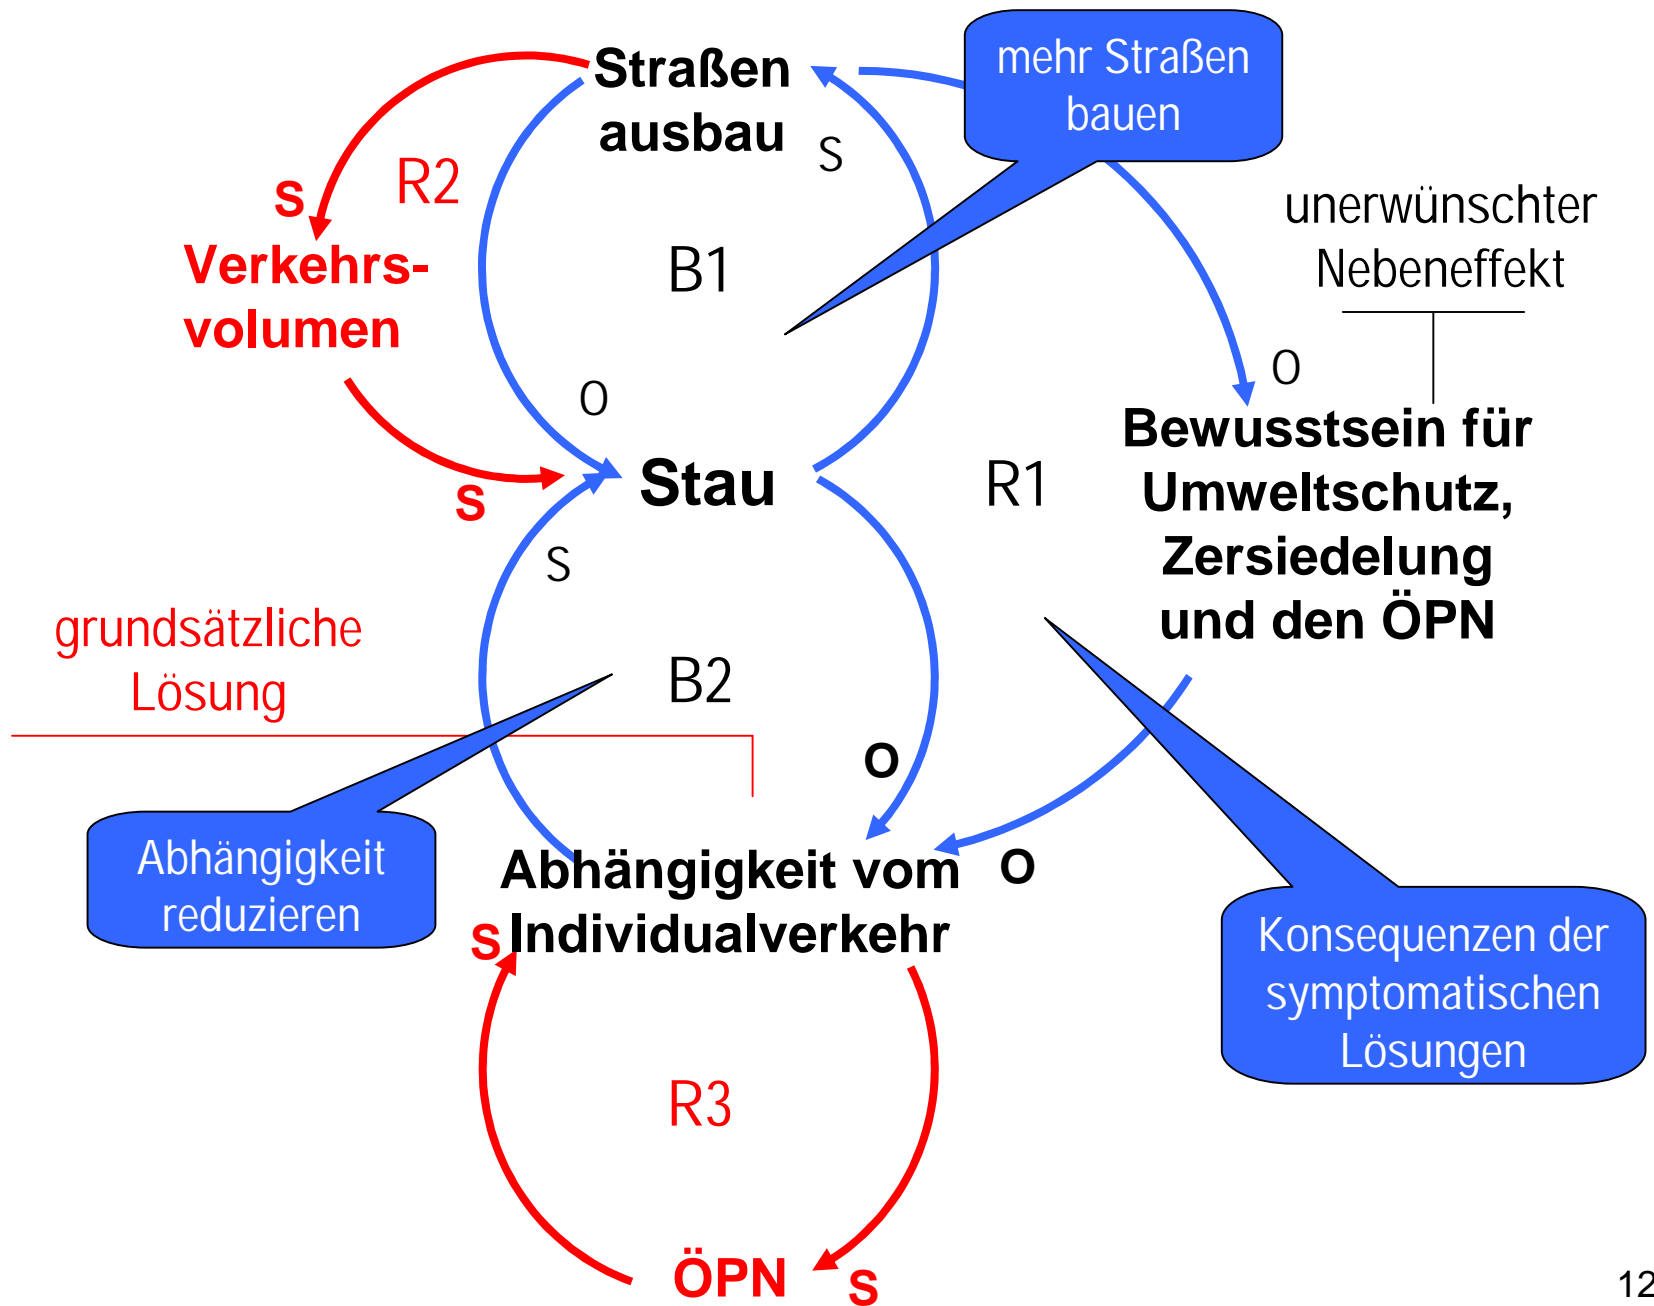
Straßen ausbau

mehr Straßen bauen

S

R2

S

Verkehrs-volumen

B1

unerwünschter Nebeneffekt

O

O

Bewusstsein für Umweltschutz, Zersiedelung und den ÖPN

Stau

R1

S

S

grundsätzliche Lösung

B2

O

Abhängigkeit reduzieren

Abhängigkeit vom Individualverkehr

O

S

Konsequenzen der symptomatischen Lösungen

R3

ÖPN

S

12